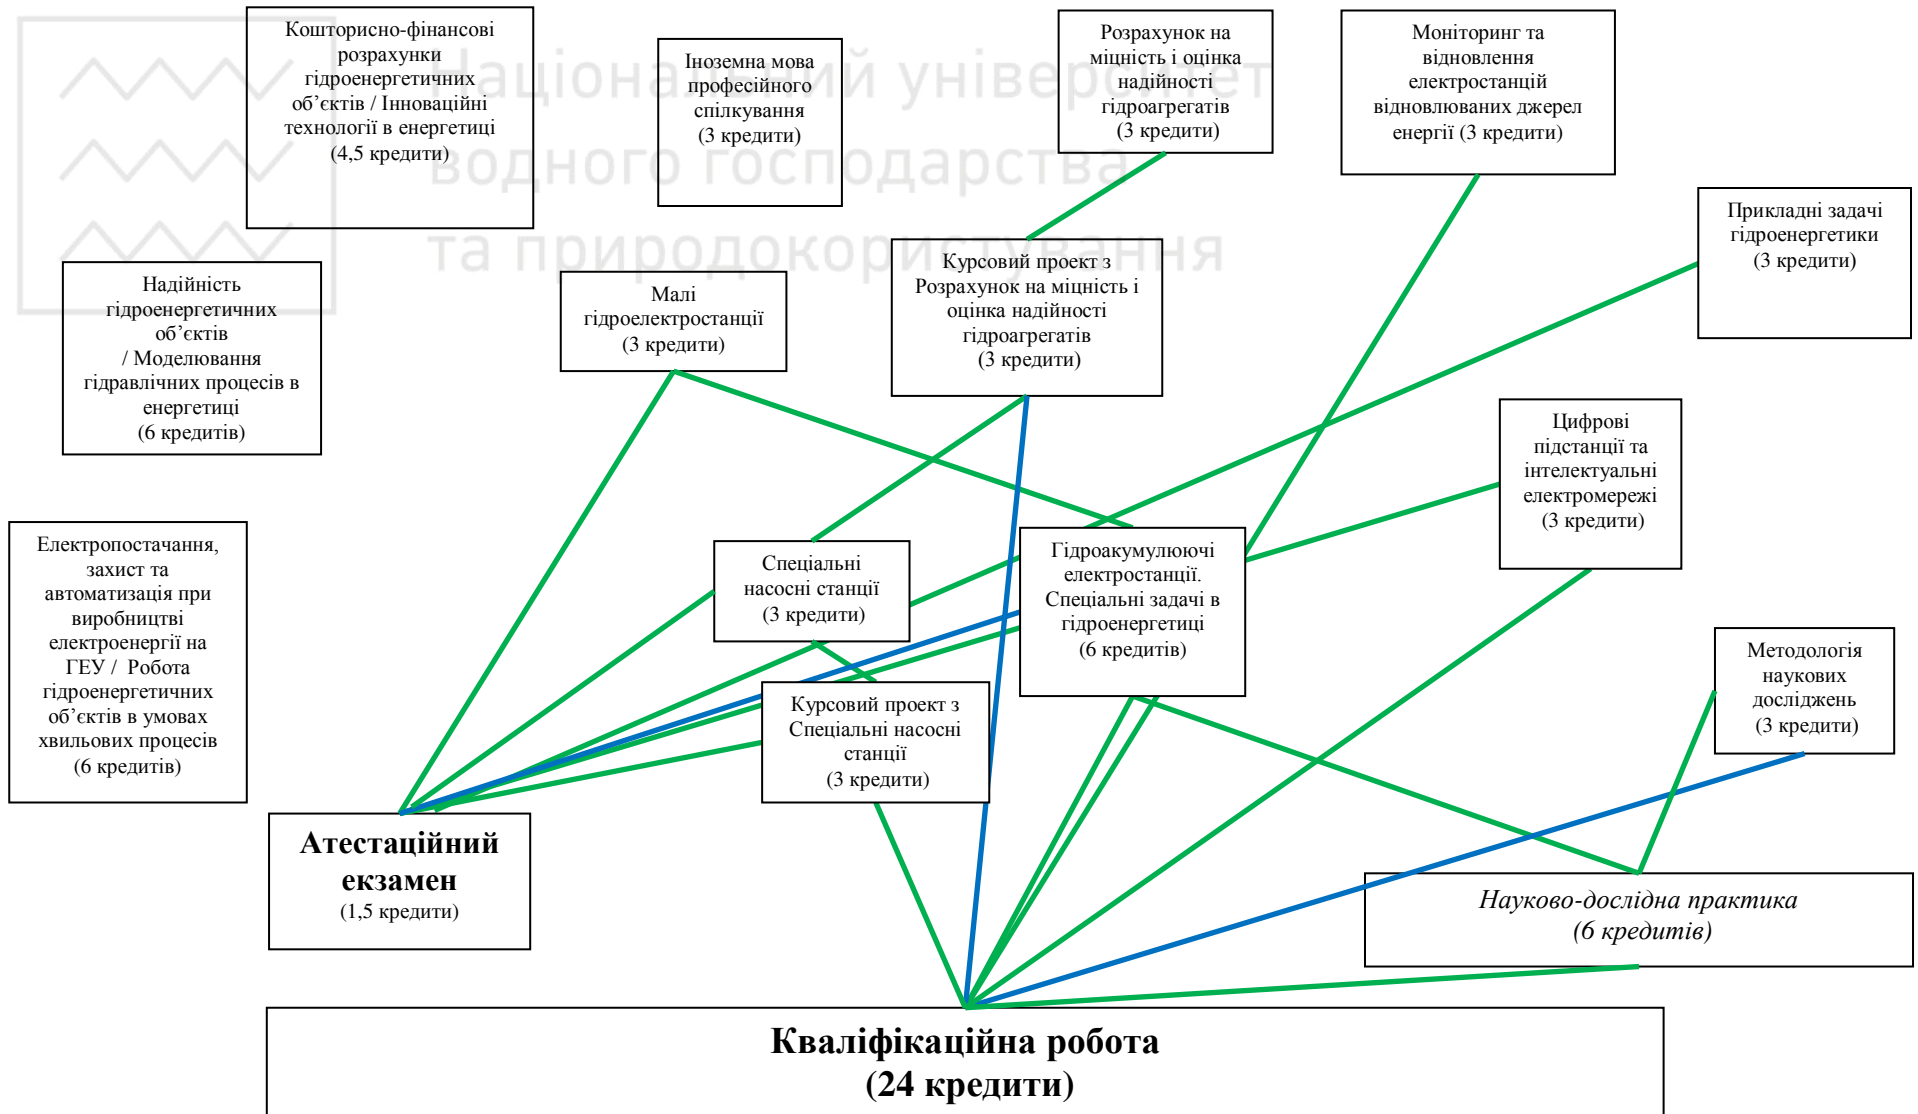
Кошторисно-фінансові розрахунки гідроенергетичних об'єктів / Інноваційні технології в енергетиці (4,5 кредити)

Іноземна мова професійного спілкування (3 кредити)

Розрахунок на міцність і оцінка надійності гідроагрегатів (3 кредити)

Моніторинг та відновлення електростанцій відновлюваних джерел енергії (3 кредити)

Національний університет водного господарства та природокористування

Прикладні задачі гідроенергетики (3 кредити)

Надійність гідроенергетичних об'єктів / Моделювання гідравлічних процесів в енергетиці (6 кредитів)

Малі гідроелектростанції (3 кредити)

Курсовий проект з Розрахунок на міцність і оцінка надійності гідроагрегатів (3 кредити)

Цифрові підстанції та інтелектуальні електромережі (3 кредити)

Електропостачання, захист та автоматизація при виробництві електроенергії на ГЕУ / Робота гідроенергетичних об'єктів в умовах хвильових процесів (6 кредитів)

Спеціальні насосні станції (3 кредити)

Гідроакумулюючі електростанції. Спеціальні задачі в гідроенергетиці (6 кредитів)

Курсовий проект з Спеціальні насосні станції (3 кредити)

Методологія наукових досліджень (3 кредити)

Атестаційний екзамен (1,5 кредити)

Науково-дослідна практика (6 кредитів)

Кваліфікаційна робота (24 кредити)